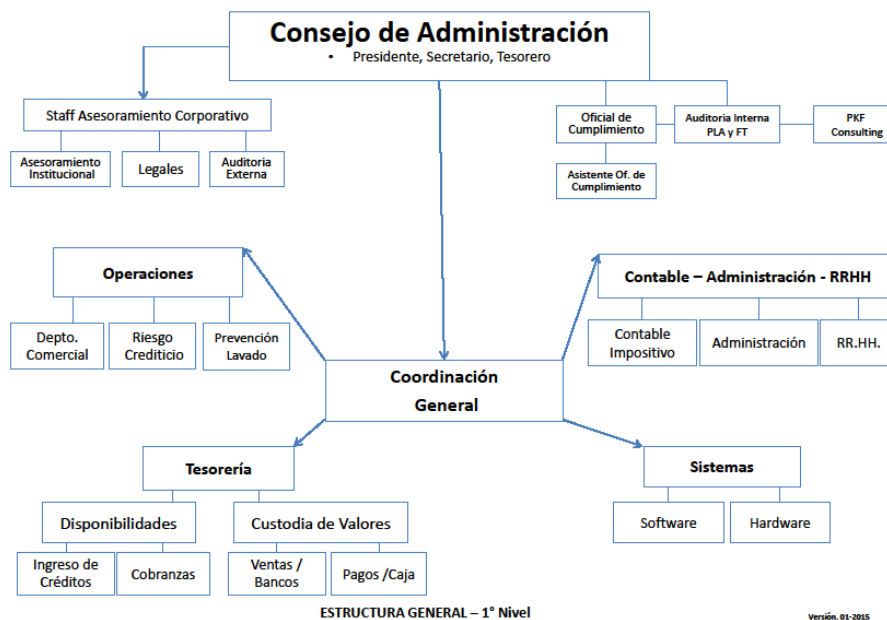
Consejo de Administración
• Presidente, Secretario, Tesorero

Staff Asesoramiento Corporativo

Asesoramiento Institucional

Legales

Auditoria Externa

Oficial de Cumplimiento

Auditoria Interna PLA y FT

PKF Consulting

Asistente Of. de Cumplimiento

Operaciones

Depto. Comercial

Riesgo Crediticio

Prevención Lavado

Contable – Administración - RRHH

Contable Impositivo

Administración

RR.HH.

Coordinación General

Tesorería

Disponibilidades

Custodia de Valores

Ingreso de Créditos

Cobranzas

Ventas / Bancos

Pagos /Caja

Sistemas

Software

Hardware

ESTRUCTURA GENERAL – 1° Nivel

Versión. 01-2015